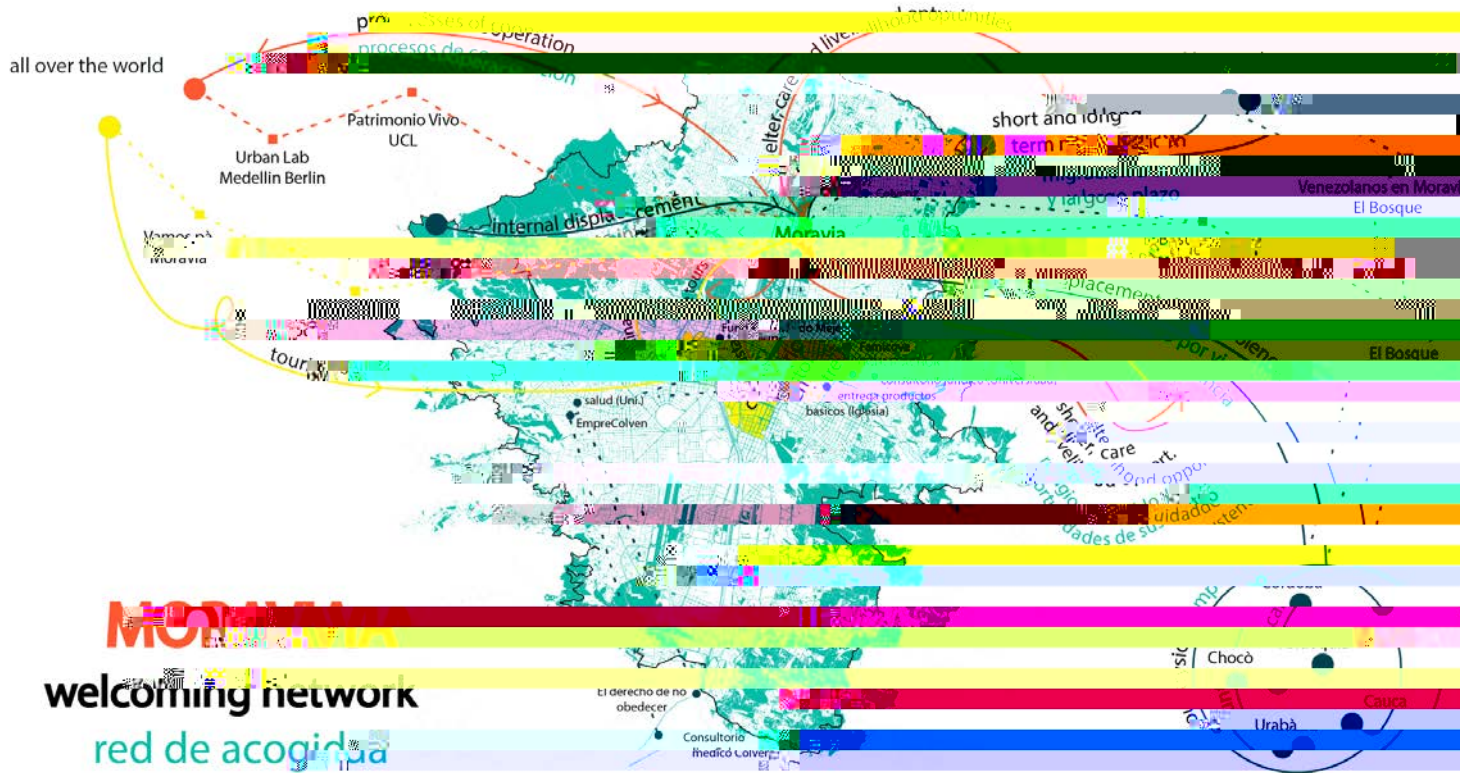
all over the world

pro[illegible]sses of cooperation

procesos de co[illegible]

Urban Lab Medellin Berlin

Patrimonio Vivo UCL

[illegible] livelihood opportunities

elter, care

short and long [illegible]

term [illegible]

migra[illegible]

y largo plazo

Venezolanos en Moravi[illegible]

El Bosque

internal displa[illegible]cement

Moravia

Vamos pa' Moravia

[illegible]placement

tours

Fun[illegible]

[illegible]do Mej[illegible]

Famicova

por vi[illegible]

El Bosque

tour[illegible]

consultorio jurídico (Universidad)

entrega productos básicos (Iglesia)

salud (Uni.)

EmpreColven

short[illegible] and li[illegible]

care

ort.

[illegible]hood oppo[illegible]

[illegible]dades de su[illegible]

cuidado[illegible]

Córdoba

Chocò

Cauca

Urabà

MORAVIA

welcoming network

red de acogida

El derecho de no obedecer

Consultorio medicó Colver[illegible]